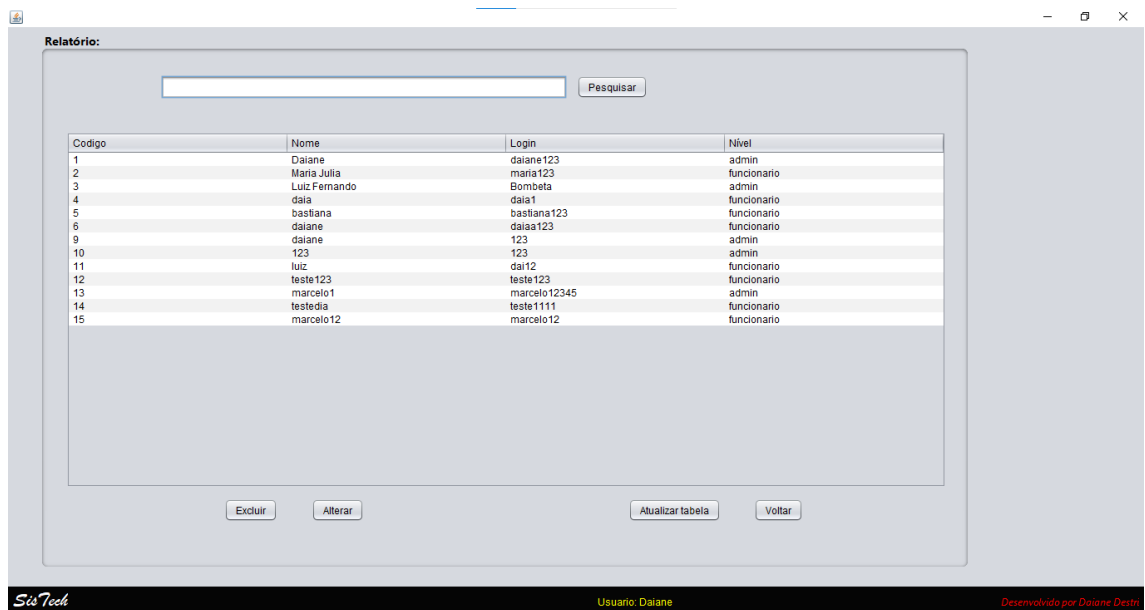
Relatório:

Pesquisar

| Codigo | Nome | Login | Nível |
|---|---|---|---|
| 1 | Daiane | daiane123 | admin |
| 2 | Maria Julia | maria123 | funcionario |
| 3 | Luiz Fernando | Bombeta | admin |
| 4 | daia | daia1 | funcionario |
| 5 | bastiana | bastiana123 | funcionario |
| 6 | daiane | daiaa123 | funcionario |
| 9 | daiane | 123 | admin |
| 10 | 123 | 123 | admin |
| 11 | luiz | dai12 | funcionario |
| 12 | teste123 | teste123 | funcionario |
| 13 | marcelo1 | marcelo12345 | admin |
| 14 | testedia | teste1111 | funcionario |
| 15 | marcelo12 | marcelo12 | funcionario |

Excluir Alterar Atualizar tabela Voltar

SisTech Usuario: Daiane Desenvolvido por Daiane Destri